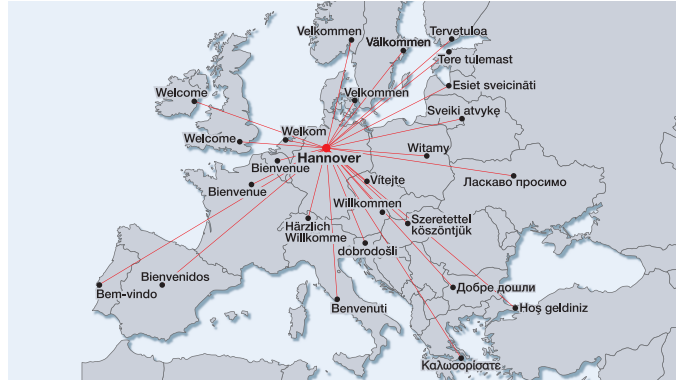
Velkommen
Välkommen
Tervetuloa
Tere tulemast
Esiet sveicināti
Welcome
Velkommen
Sveiki atvykę
Welcome
Welkom
Hannover
Witamy
Bienvenue
Bienvenue
Vítejte
Ласкаво просимо
Willkommen
Szeretettel köszöntjük
Härzlich Willkomme
dobrodošli
Bienvenidos
Добре дошли
Bem-vindo
Benvenuti
Hoş geldiniz
Καλωσορίσατε